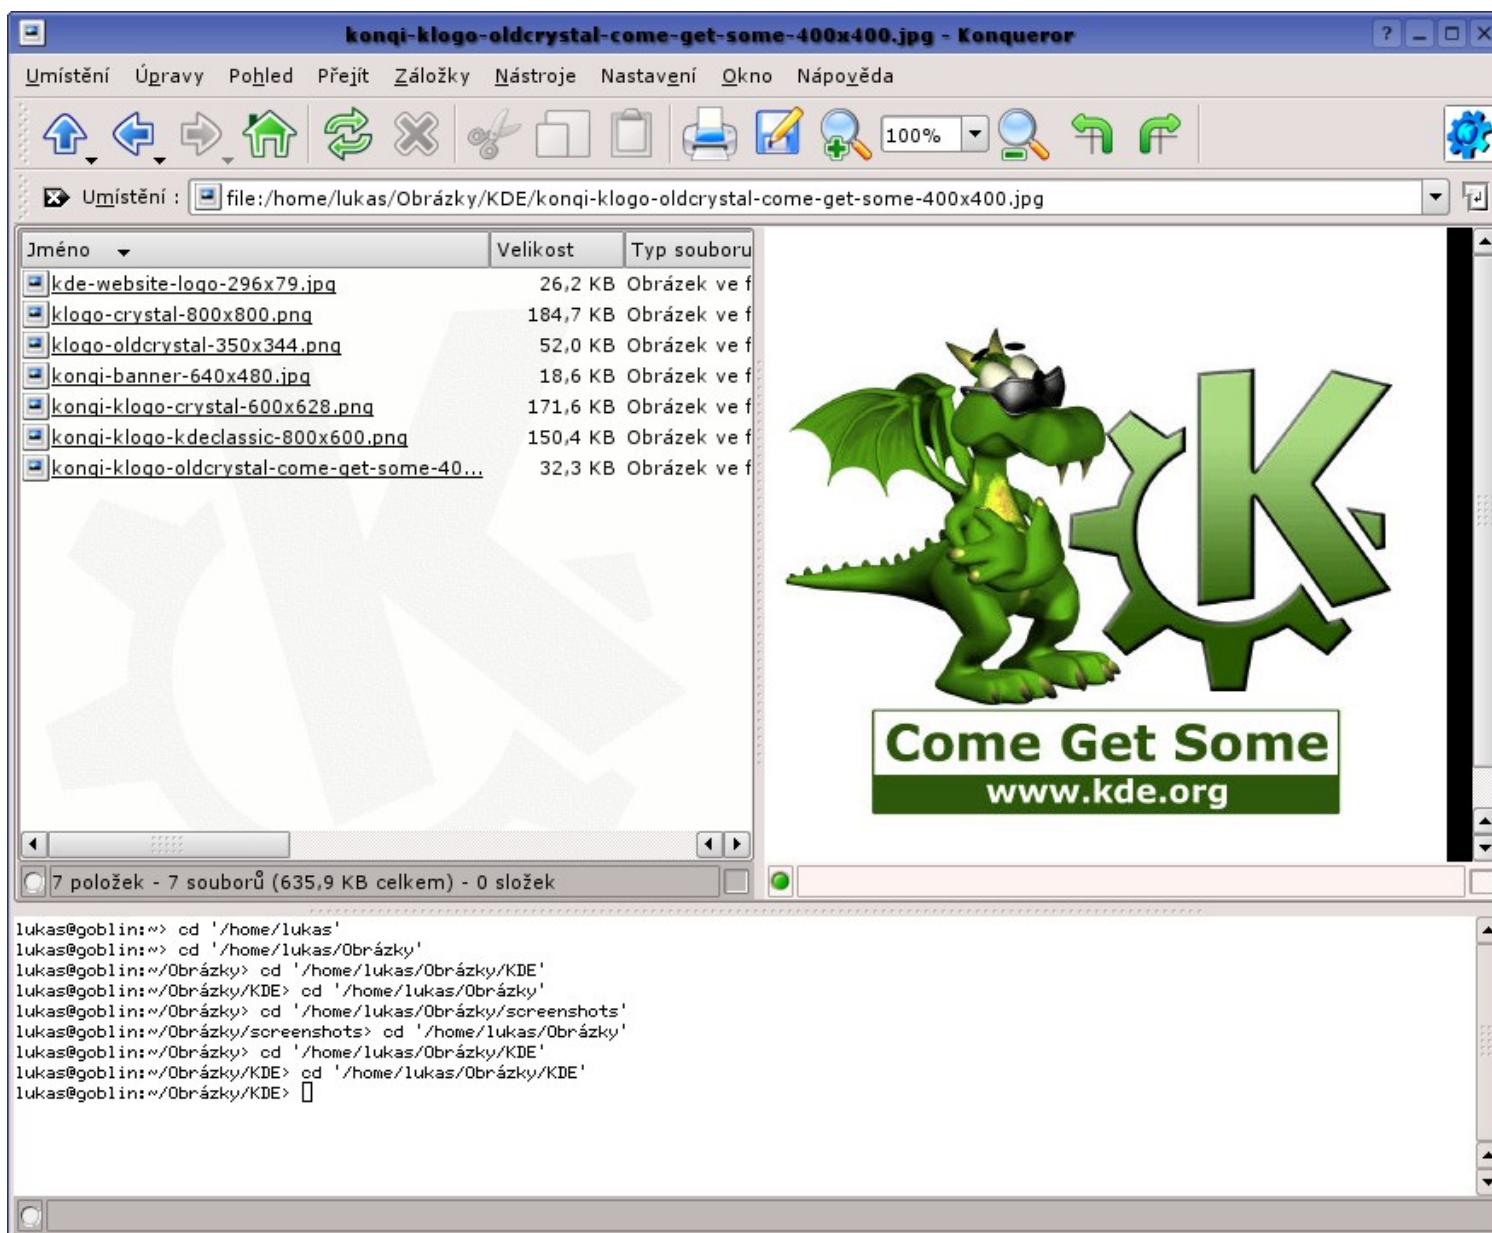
konqi-klogo-oldcrystal-come-get-some-400x400.jpg - Konqueror

Umístění Úpravy Pohled Přejít Záložky Nástroje Nastavení Okno Nápověda

100%

Umístění : file:/home/lukas/Obrázky/KDE/konqi-klogo-oldcrystal-come-get-some-400x400.jpg

| Jméno | Velikost | Typ souboru |
|---|---|---|
| kde-website-logo-296x79.jpg | 26,2 KB | Obrázek ve f |
| klogo-crystal-800x800.png | 184,7 KB | Obrázek ve f |
| klogo-oldcrystal-350x344.png | 52,0 KB | Obrázek ve f |
| konqi-banner-640x480.jpg | 18,6 KB | Obrázek ve f |
| konqi-klogo-crystal-600x628.png | 171,6 KB | Obrázek ve f |
| konqi-klogo-kdeclassic-800x600.png | 150,4 KB | Obrázek ve f |
| konqi-klogo-oldcrystal-come-get-some-40... | 32,3 KB | Obrázek ve f |

Come Get Some
www.kde.org

7 položek - 7 souborů (635,9 KB celkem) - 0 složek

lukas@goblin:~> cd '/home/lukas'
lukas@goblin:~> cd '/home/lukas/Obrázky'
lukas@goblin:~/Obrázky> cd '/home/lukas/Obrázky/KDE'
lukas@goblin:~/Obrázky/KDE> cd '/home/lukas/Obrázky'
lukas@goblin:~/Obrázky> cd '/home/lukas/Obrázky/screenshots'
lukas@goblin:~/Obrázky/screenshots> cd '/home/lukas/Obrázky'
lukas@goblin:~/Obrázky> cd '/home/lukas/Obrázky/KDE'
lukas@goblin:~/Obrázky/KDE> cd '/home/lukas/Obrázky/KDE'
lukas@goblin:~/Obrázky/KDE>